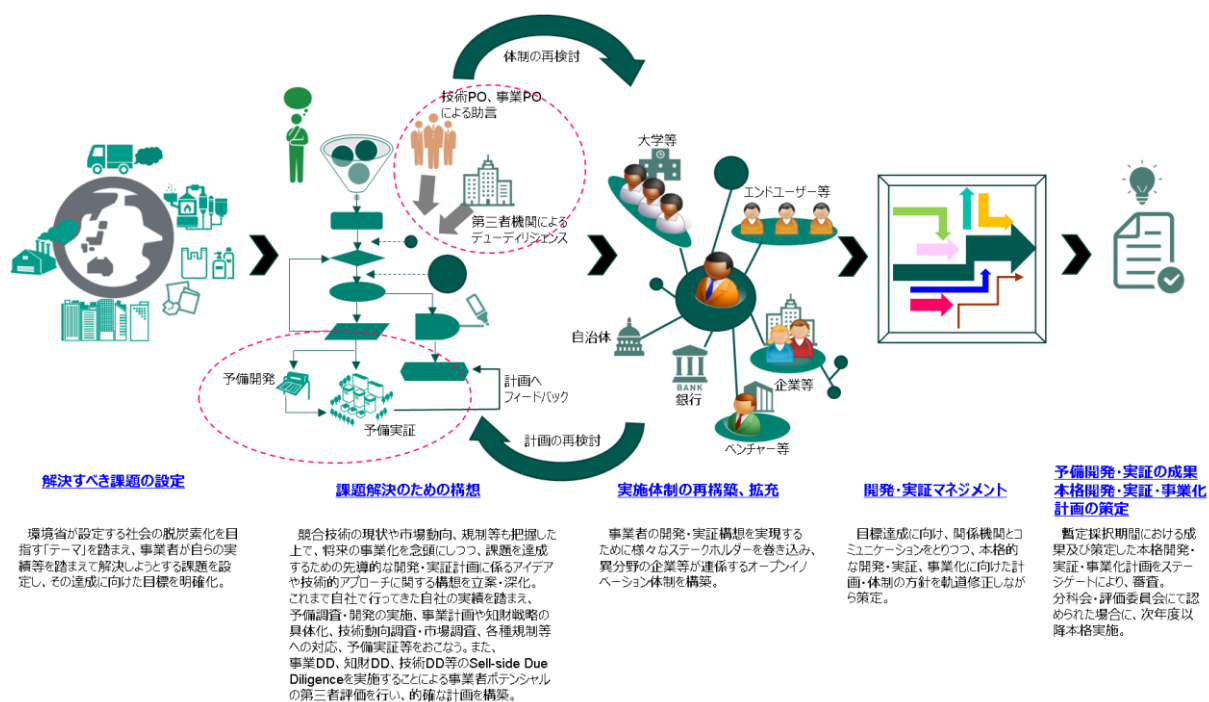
体制の再検討

技術PO、事業POによる助言

第三者機関によるデューディリジェンス

予備開発

予備実証

計画へフィードバック

計画の再検討

大学等

エンドユーザー等

自治体

BANK
銀行

企業等

ベンチャー等

解決すべき課題の設定

環境省が設定する社会の脱炭素化を目指す「テーマ」を踏まえ、事業者が自らの実績等を踏まえて解決しようとする課題を設定し、その達成に向けた目標を明確化。

課題解決のための構想

競合技術の現状や市場動向、規制等も把握した上で、将来の事業化を念頭にしつつ、課題を達成するための先導的な開発・実証計画に係るアイデアや技術的アプローチに関する構想を立案・深化。
これまで自社で行ってきた自社の実績を踏まえ、予備調査・開発の実施、事業計画や知財戦略の具体化、技術動向調査・市場調査、各種規制等への対応、予備実証等をおこなう。また、事業DD、知財DD、技術DD等のSell-side Due Diligenceを実施することによる事業者ポテンシャルの第三者評価を行い、的確な計画を構築。

実施体制の再構築、拡充

事業者の開発・実証構想を実現するために様々なステークホルダーを巻き込み、異分野の企業等が連係するオープンイノベーション体制を構築。

開発・実証マネジメント

目標達成に向け、関係機関とコミュニケーションをとりつつ、本格的な開発・実証、事業化に向けた計画・体制の方針を軌道修正しながら策定。

予備開発・実証の成果
本格開発・実証・事業化計画の策定

暫定採択期間における成果及び策定した本格開発・実証・事業化計画をステージゲートにより、審査。
分科会・評価委員会にて認められた場合に、次年度以降本格実施。